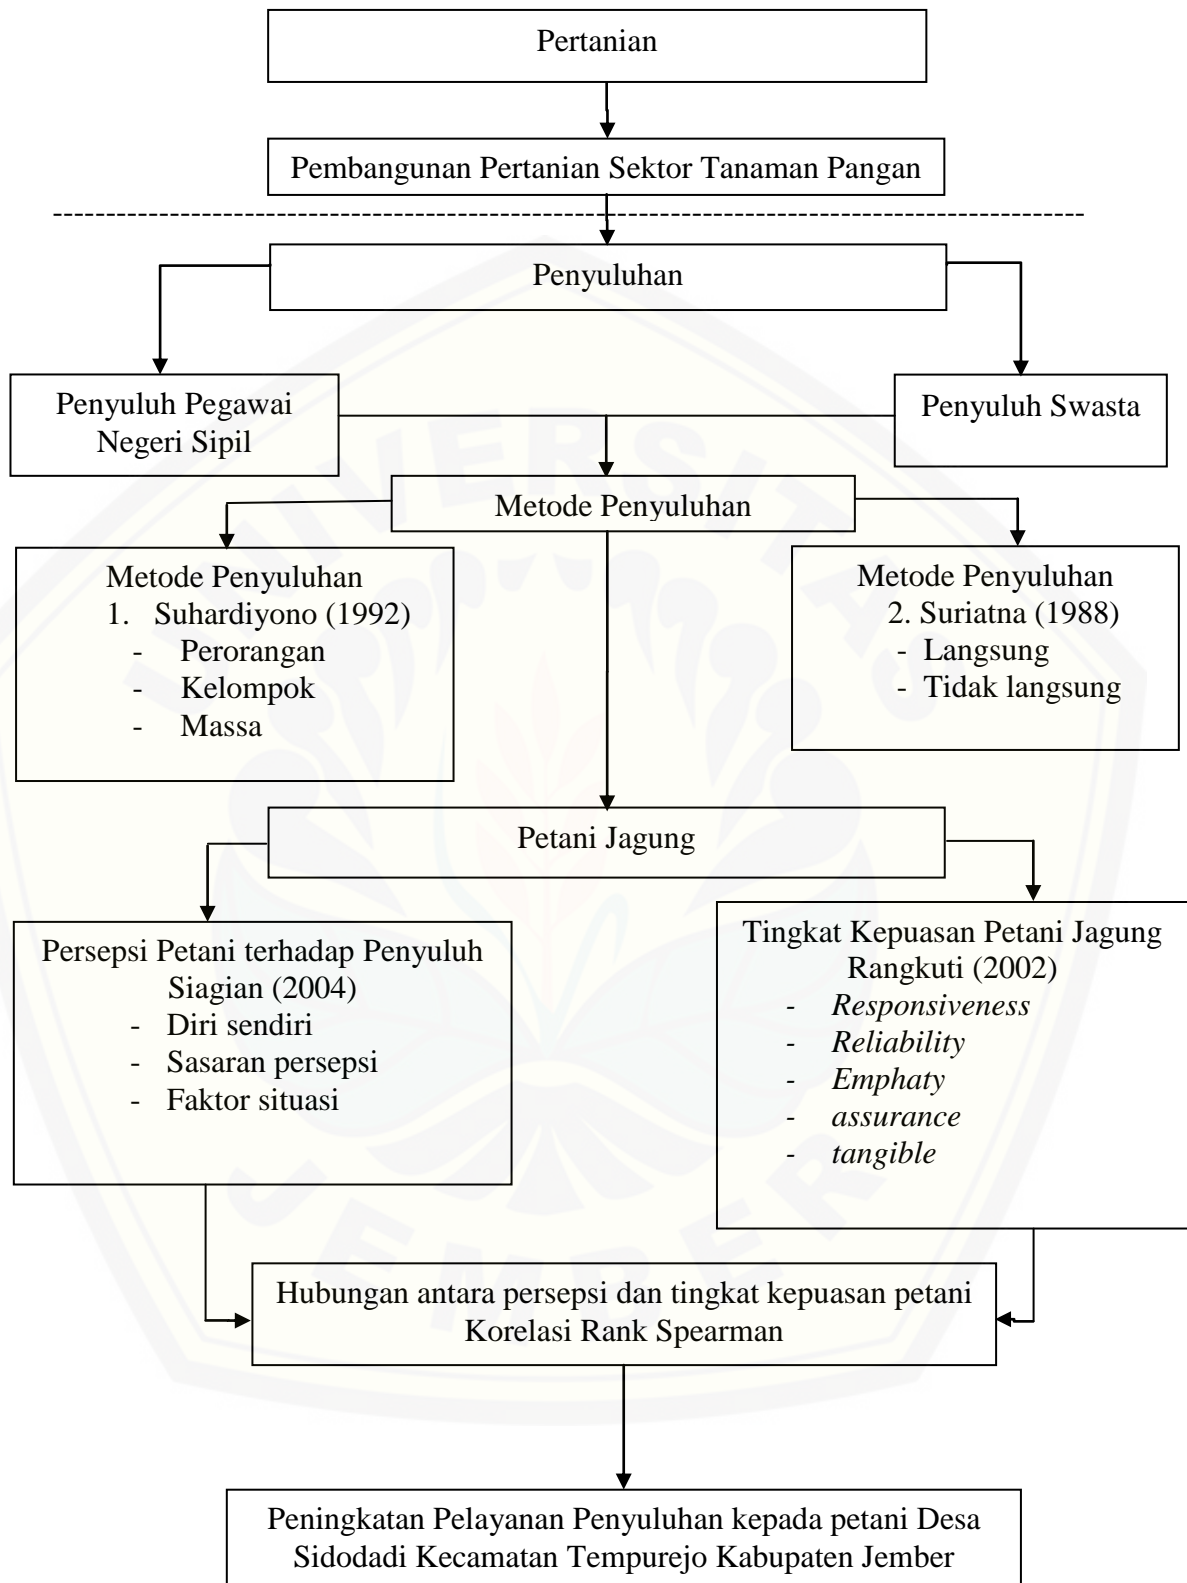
Pertanian

Pembangunan Pertanian Sektor Tanaman Pangan

Penyuluhan

Penyuluh Pegawai Negeri Sipil

Penyuluh Swasta

Metode Penyuluhan

Metode Penyuluhan
1. Suhardiyono (1992)
- Perorangan
- Kelompok
- Massa

Metode Penyuluhan
2. Suriatna (1988)
- Langsung
- Tidak langsung

Petani Jagung

Persepsi Petani terhadap Penyuluh
Siagian (2004)
- Diri sendiri
- Sasaran persepsi
- Faktor situasi

Tingkat Kepuasan Petani Jagung
Rangkuti (2002)
- *Responsiveness*
- *Reliability*
- *Emphaty*
- *assurance*
- *tangible*

Hubungan antara persepsi dan tingkat kepuasan petani
Korelasi Rank Spearman

Peningkatan Pelayanan Penyuluhan kepada petani Desa Sidodadi Kecamatan Tempurejo Kabupaten Jember